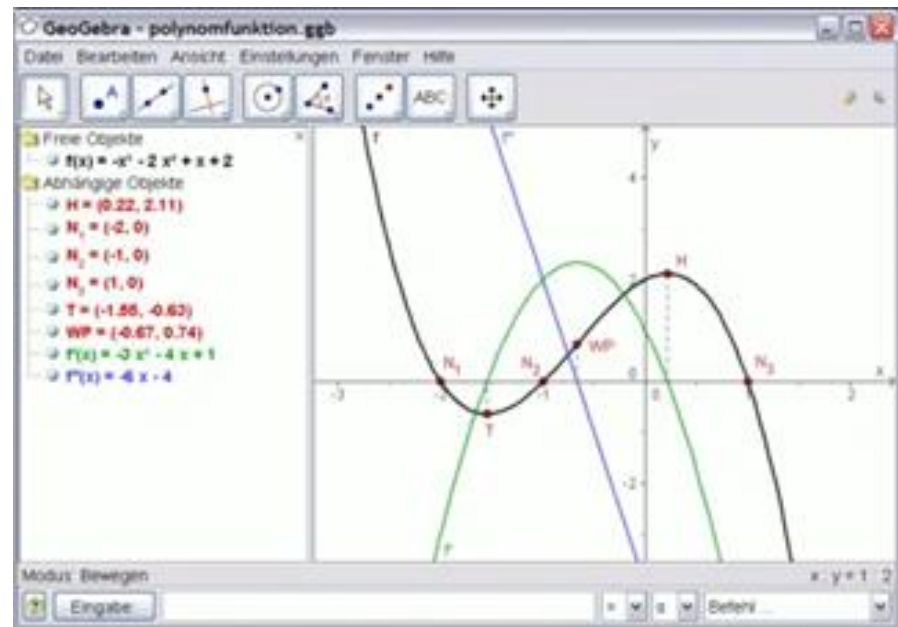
GeoGebra - polynomfunktion.ggb

Datei Bearbeiten Ansicht Einstellungen Fenster Hilfe

ABC

Freie Objekte
$f(x) = -x^3 - 2x^2 + x + 2$
Abhängige Objekte
H = (0.22, 2.11)
$N_1$ = (-2, 0)
$N_2$ = (-1, 0)
$N_3$ = (1, 0)
T = (-1.55, -0.63)
WP = (-0.67, 0.74)
$f'(x) = -3x^2 - 4x + 1$
$f''(x) = -6x - 4$

f
f''
y
4
H
2
$N_1$
$N_2$
WP
$N_3$
0
x
-3
-2
-1
0
1
2
T
-2
f'

Modus: Bewegen
x : y = 1 : 2

Eingabe:
Befehl ...